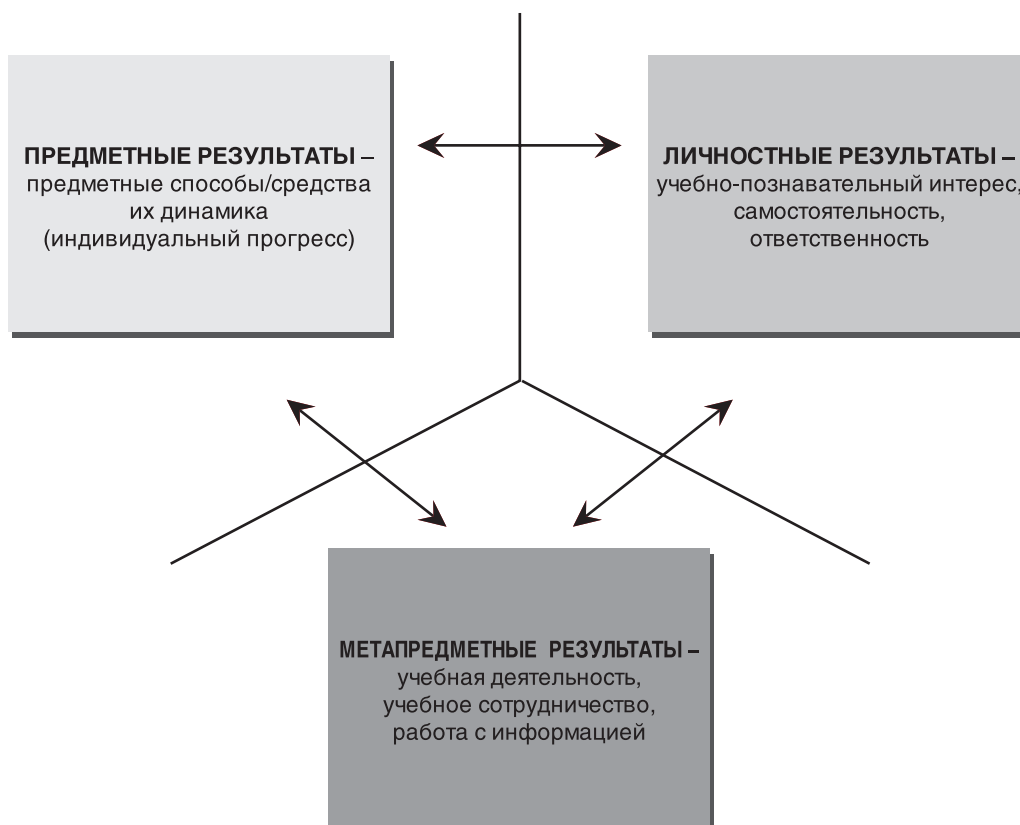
ПРЕДМЕТНЫЕ РЕЗУЛЬТАТЫ – предметные способы/средства их динамика (индивидуальный прогресс)

ЛИЧНОСТНЫЕ РЕЗУЛЬТАТЫ – учебно-познавательный интерес, самостоятельность, ответственность

МЕТАПРЕДМЕТНЫЕ РЕЗУЛЬТАТЫ – учебная деятельность, учебное сотрудничество, работа с информацией